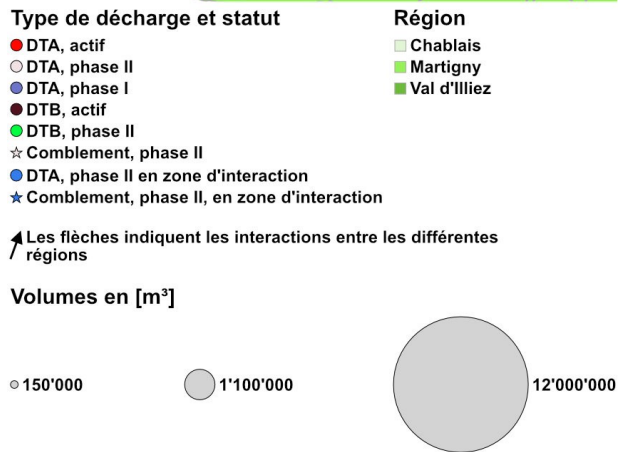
Type de décharge et statut
DTA, actif
DTA, phase II
DTA, phase I
DTB, actif
DTB, phase II
Comblement, phase II
DTA, phase II en zone d'interaction
Comblement, phase II, en zone d'interaction

Région
Chablais
Martigny
Val d'Illiez

Les flèches indiquent les interactions entre les différentes régions

Volumes en [m³]

150'000
1'100'000
12'000'000